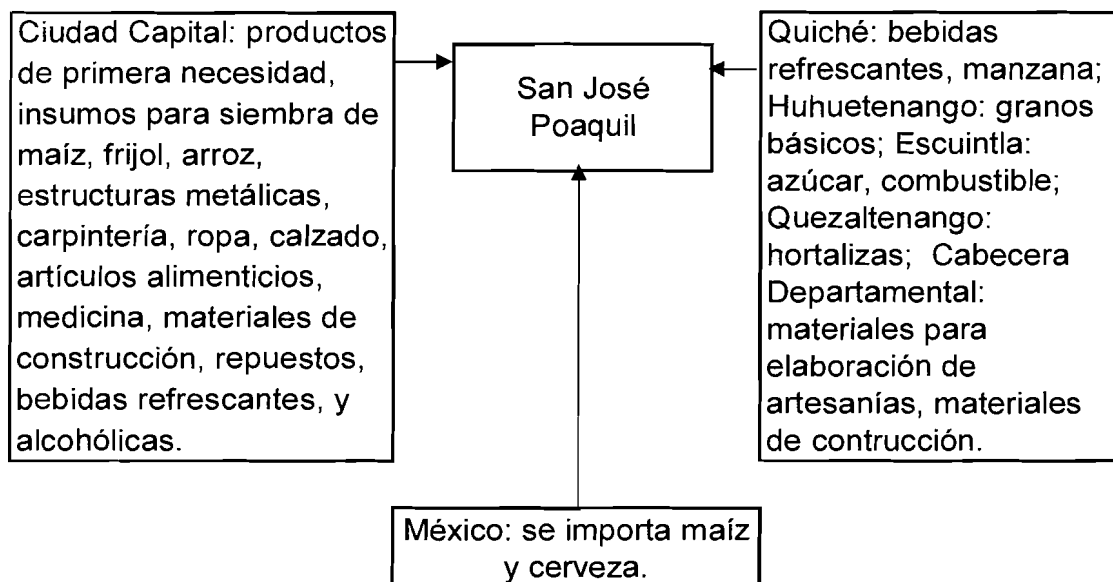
Ciudad Capital: productos de primera necesidad, insumos para siembra de maíz, frijol, arroz, estructuras metálicas, carpintería, ropa, calzado, artículos alimenticios, medicina, materiales de construcción, repuestos, bebidas refrescantes, y alcohólicas.

San José Poaquil

Quiché: bebidas refrescantes, manzana; Huhuetenango: granos básicos; Escuintla: azúcar, combustible; Quezaltenango: hortalizas; Cabecera Departamental: materiales para elaboración de artesanías, materiales de contrucción.

México: se importa maíz y cerveza.